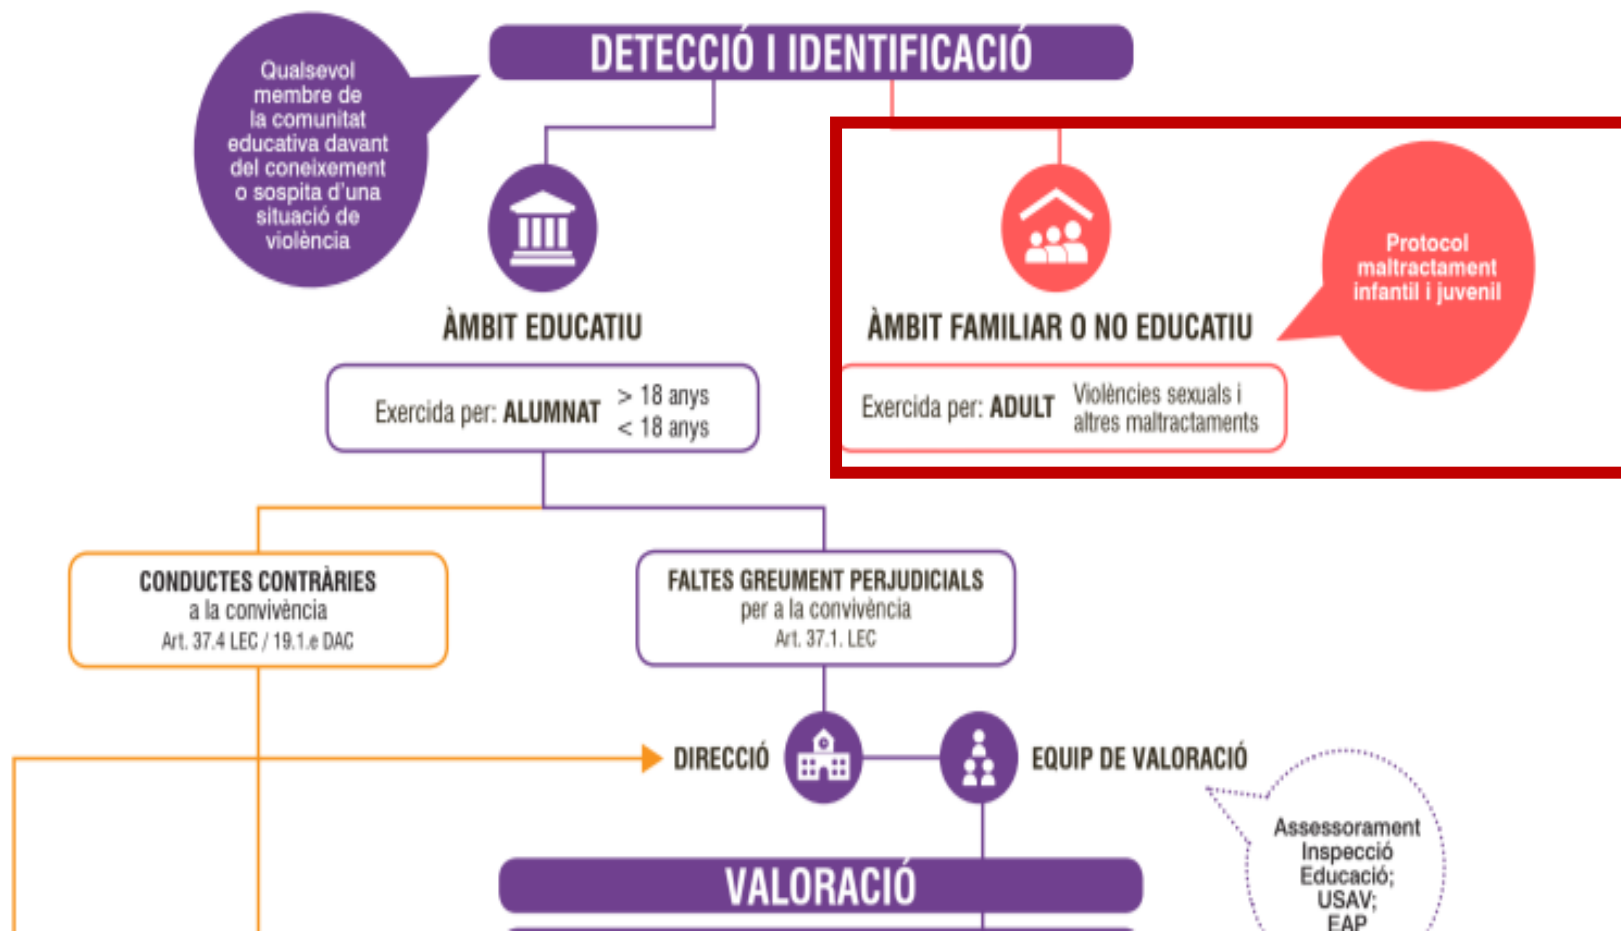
DETECCIÓ I IDENTIFICACIÓ

Qualsevol membre de la comunitat educativa davant del coneixement o sospita d'una situació de violència

ÀMBIT EDUCATIU

Exercida per: ALUMNAT > 18 anys < 18 anys

ÀMBIT FAMILIAR O NO EDUCATIU

Protocol maltractament infantil i juvenil

Exercida per: ADULT Violències sexuals i altres maltractaments

CONDUCTES CONTRÀRIES a la convivència Art. 37.4 LEC / 19.1.e DAC

FALTES GREUMENT PERJUDICIALS per a la convivència Art. 37.1. LEC

DIRECCIÓ

EQUIP DE VALORACIÓ

Assessorament Inspecció Educació; USAV; EAP

VALORACIÓ